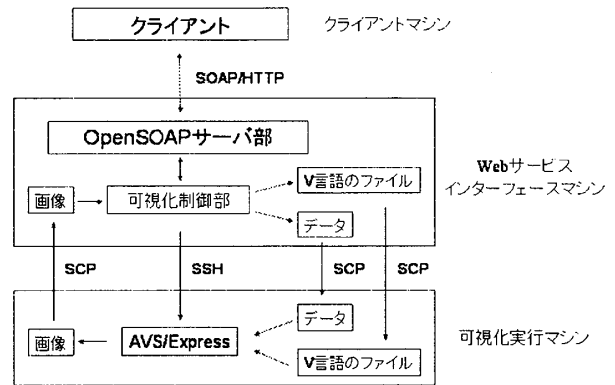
クライアント

クライアントマシン

SOAP/HTTP

OpenSOAPサーバ部

Webサービス
インターフェースマシン

画像

可視化制御部

V言語のファイル

データ

SCP

SSH

SCP

SCP

データ

可視化実行マシン

画像

AVS/Express

V言語のファイル